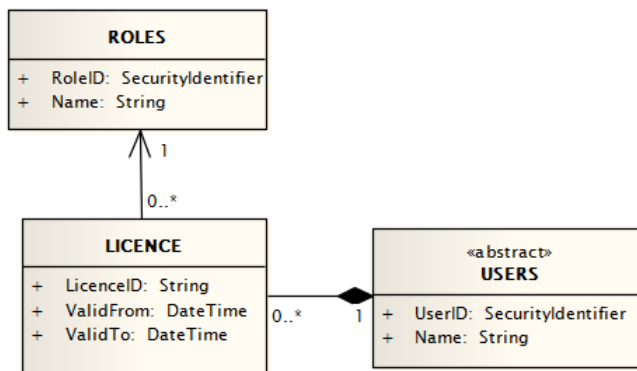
ROLES

+ RoleID: SecurityIdentifier
+ Name: String

1

0..*

LICENCE

+ LicenceID: String
+ ValidFrom: DateTime
+ ValidTo: DateTime

0..*

1

«abstract»
USERS

+ UserID: SecurityIdentifier
+ Name: String